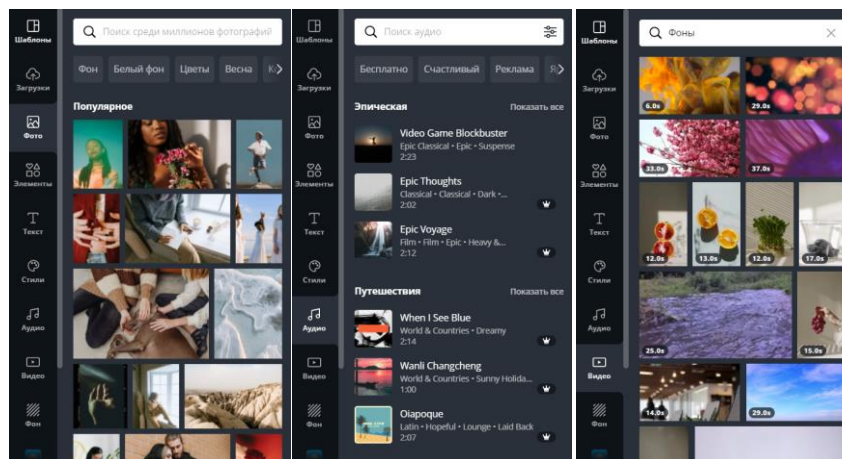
Шаблоны
Загрузки
Фото
Элементы
Текст
Стили
Аудио
Видео
Фон

Поиск среди миллионов фотографий

Фон
Белый фон
Цветы
Весна
К

Популярное

Шаблоны
Загрузки
Фото
Элементы
Текст
Стили
Аудио
Видео
Фон

Поиск аудио

Бесплатно
Счастливый
Реклама
Я

Эпическая
Показать все

Video Game Blockbuster
Epic Classical • Epic • Suspense
2:23

Epic Thoughts
Classical • Classical • Dark • ...
2:02

Epic Voyage
Film • Film • Epic • Heavy & ...
2:12

Путешествия
Показать все

When I See Blue
World & Countries • Dreamy
2:14

Wanli Changcheng
World & Countries • Sunny Holida...
1:00

Oiapoque
Latin • Hopeful • Lounge • Laid Back
2:07

Шаблоны
Загрузки
Фото
Элементы
Текст
Стили
Аудио
Видео
Фон

Фоны

6.0s
29.0s
33.0s
37.0s
12.0s
13.0s
12.0s
17.0s
25.0s
15.0s
14.0s
29.0s